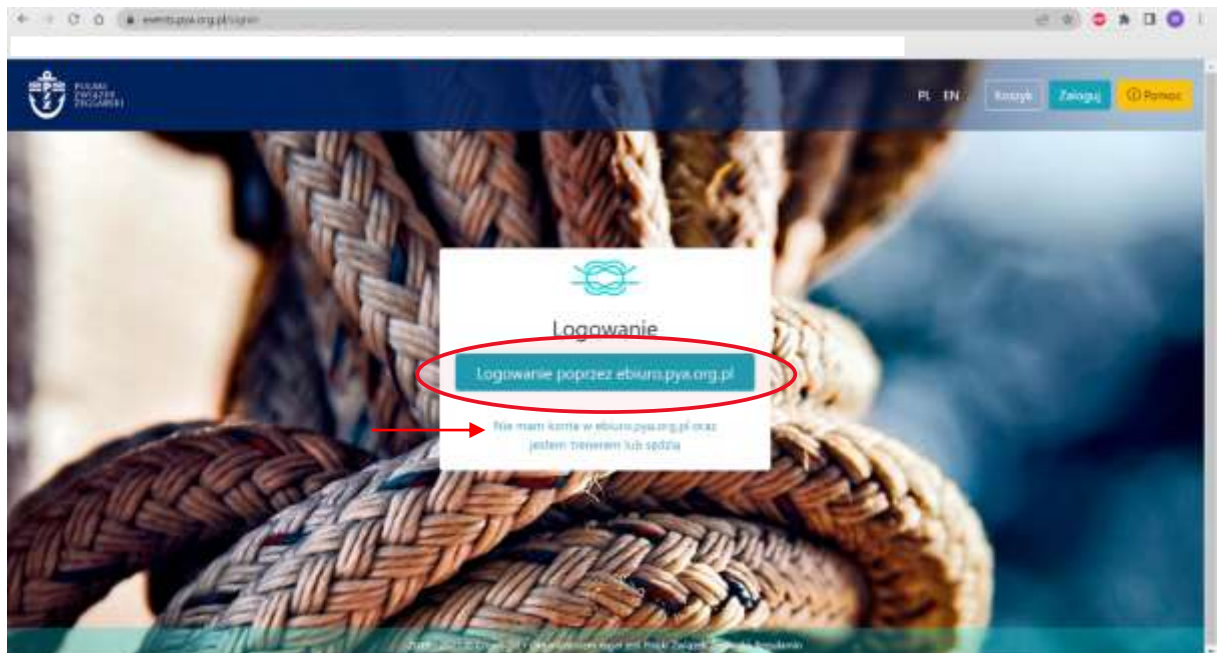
events.pya.org.pl/signin

POLSKI ZWIĄZEK ŻEGLARSKI

PL EN Koszyk Zaloguj Pomoc

Logowanie

Logowanie poprzez ebiuro.pya.org.pl

Nie mam konta w ebiuro.pya.org.pl oraz jestem trenerem lub sędzią

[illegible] Polski Związek Żeglarski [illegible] Regulamin